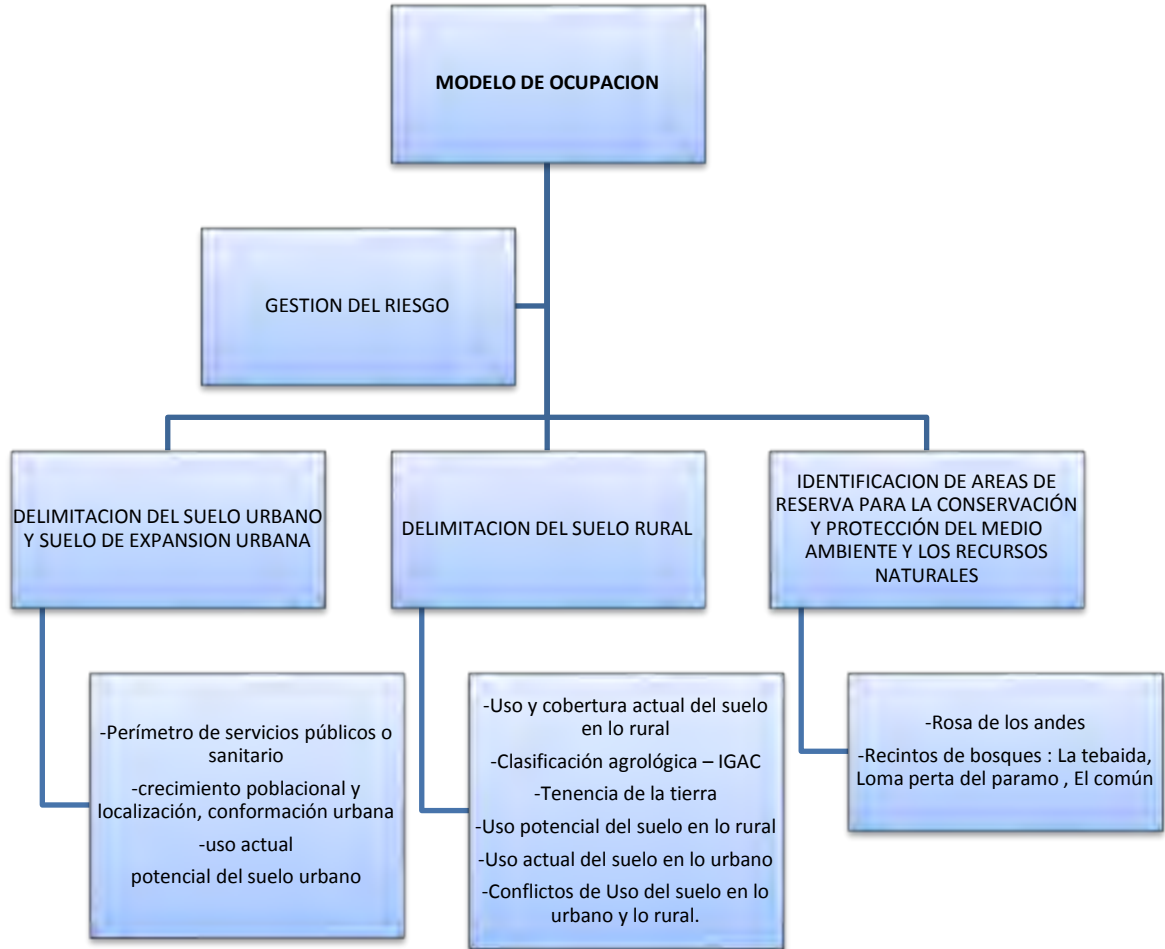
MODELO DE OCUPACION

GESTION DEL RIESGO

DELIMITACION DEL SUELO URBANO Y SUELO DE EXPANSION URBANA

DELIMITACION DEL SUELO RURAL

IDENTIFICACION DE AREAS DE RESERVA PARA LA CONSERVACIÓN Y PROTECCIÓN DEL MEDIO AMBIENTE Y LOS RECURSOS NATURALES

-Perímetro de servicios públicos o sanitario
-crecimiento poblacional y localización, conformación urbana
-uso actual
potencial del suelo urbano

-Uso y cobertura actual del suelo en lo rural
-Clasificación agrológica – IGAC
-Tenencia de la tierra
-Uso potencial del suelo en lo rural
-Uso actual del suelo en lo urbano
-Conflictos de Uso del suelo en lo urbano y lo rural.

-Rosa de los andes
-Recintos de bosques : La tebaida, Loma perta del paramo , El común